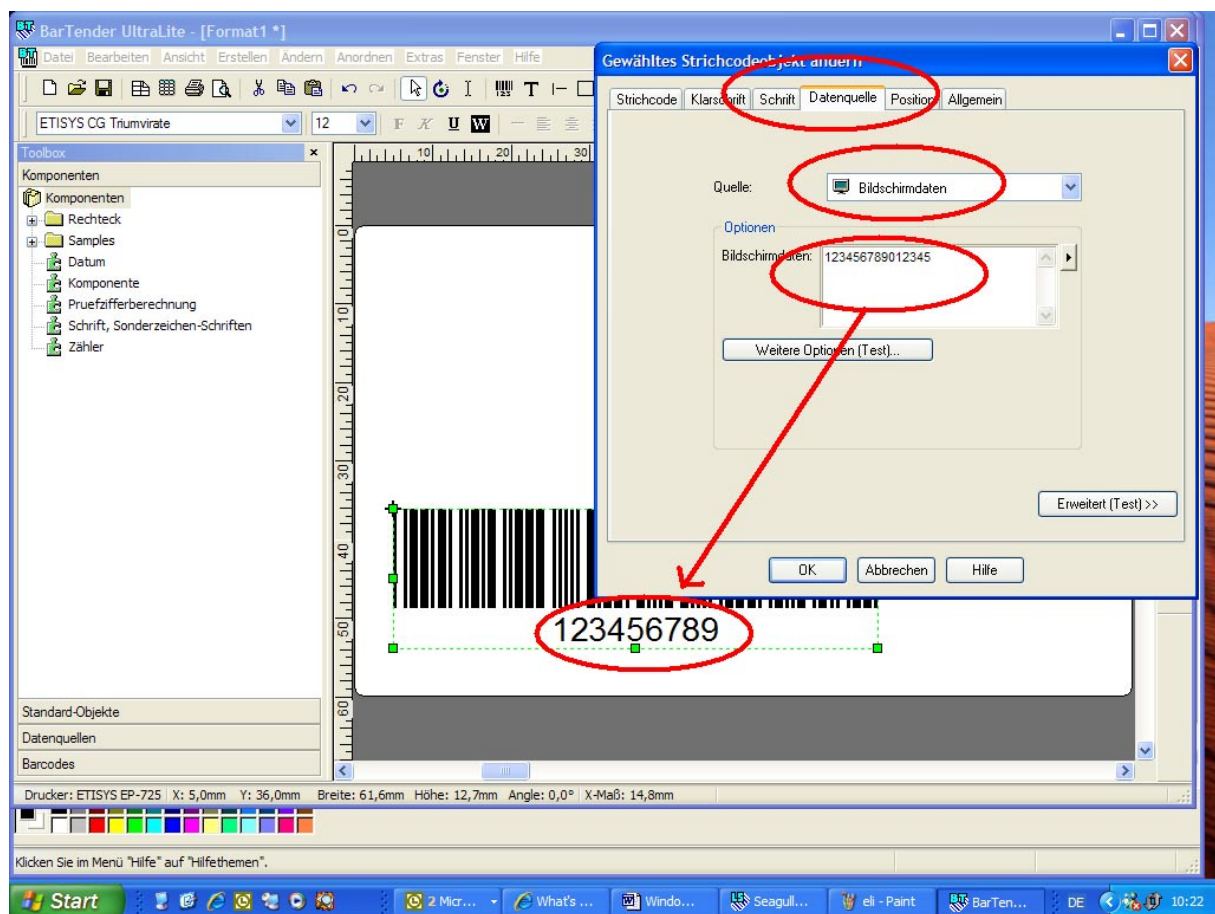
BarTender UltraLite - [Format1 *]

Datei Bearbeiten Ansicht Erstellen Ändern Anordnen Extras Fenster Hilfe

ETISYS CG Triumvirate 12

Toolbox

Komponenten

Komponenten
Rechteck
Samples
Datum
Komponente
Pruefzifferberechnung
Schrift, Sonderzeichen-Schriften
Zähler

Standard-Objekte
Datenquellen
Barcodes

10 20 30

0 10 20 30 40 50 60

123456789

Gewähltes Strichcodeobjekt ändern

Strichcode Klarschrift Schrift Datenquelle Position Allgemein

Quelle: Bildschirmdaten

Optionen

Bildschirmdaten: 123456789012345

Weitere Optionen (Test)...

Erweitert (Test) >>

OK Abbrechen Hilfe

Drucker: ETISYS EP-725 X: 5,0mm Y: 36,0mm Breite: 61,6mm Höhe: 12,7mm Angle: 0,0° X-Maß: 14,8mm

Klicken Sie im Menü "Hilfe" auf "Hilfethemen".

Start 2 Micr... What's ... Windo... Seagull... eli - Paint BarTen... DE 10:22